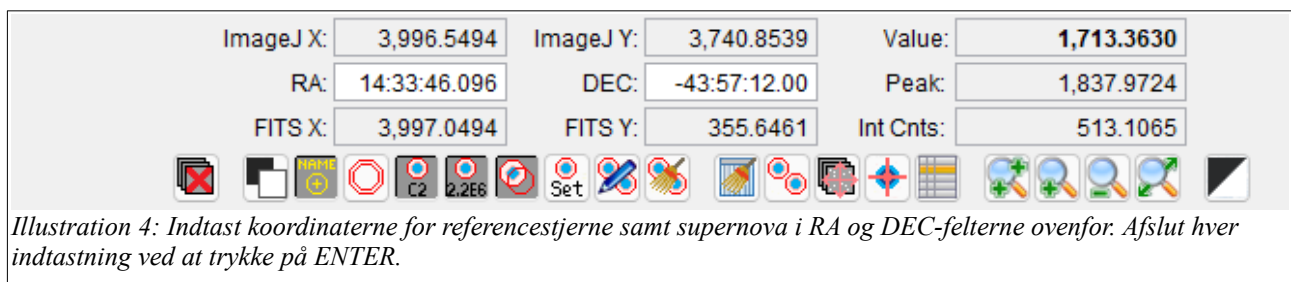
ImageJ X: 3,996.5494 ImageJ Y: 3,740.8539 Value: 1,713.3630

RA: 14:33:46.096 DEC: -43:57:12.00 Peak: 1,837.9724

FITS X: 3,997.0494 FITS Y: 355.6461 Int Cnts: 513.1065

NAME C2 2.2E6 Set

*Illustration 4: Indtast koordinaterne for referencestjerne samt supernova i RA og DEC-felterne ovenfor. Afslut hver indtastning ved at trykke på ENTER.*